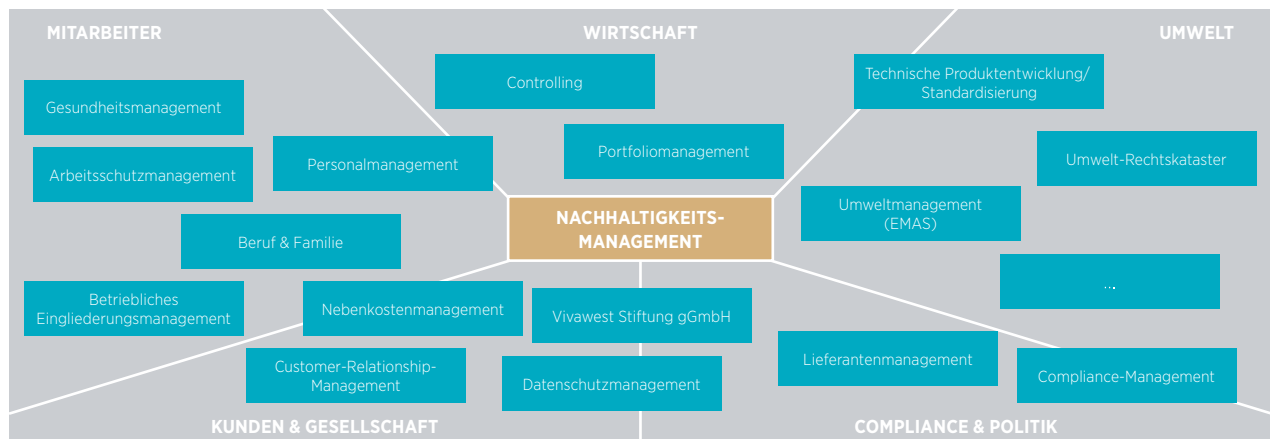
MITARBEITER

WIRTSCHAFT

UMWELT

Gesundheitsmanagement

Arbeitsschutzmanagement

Personalmanagement

Beruf & Familie

Betriebliches Eingliederungsmanagement

Controlling

Portfoliomanagement

Technische Produktentwicklung/ Standardisierung

Umwelt-Rechtskataster

Umweltmanagement (EMAS)

...

NACHHALTIGKEITS-MANAGEMENT

Nebenkostenmanagement

Vivawest Stiftung gGmbH

Customer-Relationship-Management

Datenschutzmanagement

Lieferantenmanagement

Compliance-Management

KUNDEN & GESELLSCHAFT

COMPLIANCE & POLITIK